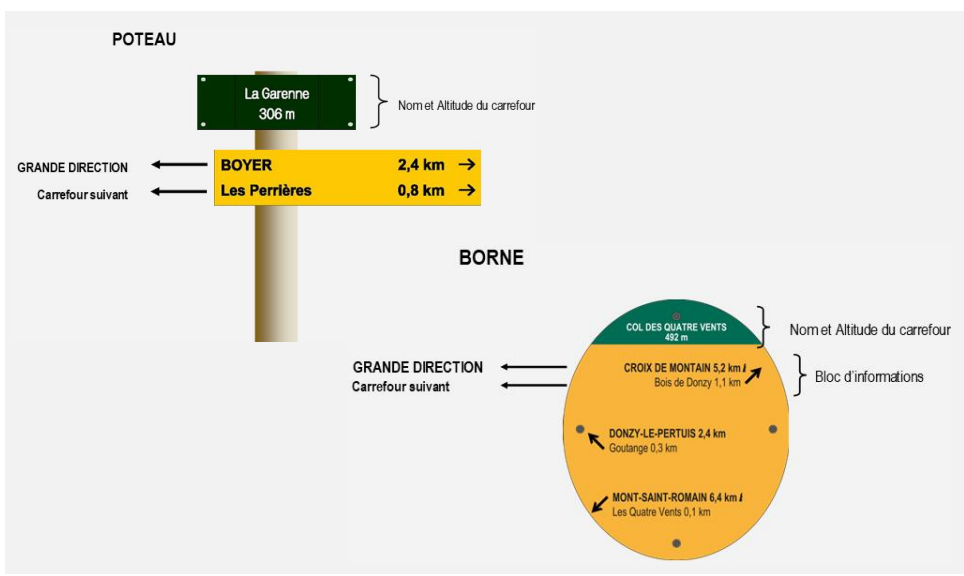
POTEAU

La Garenne
306 m

Nom et Altitude du carrefour

GRANDE DIRECTION

Carrefour suivant

BOYER 2,4 km →

Les Perrières 0,8 km →

BORNE

COL DES QUATRE VENTS
492 m

Nom et Altitude du carrefour

GRANDE DIRECTION

Carrefour suivant

CROIX DE MONTAIN 5,2 km
Bois de Donzy 1,1 km

Bloc d'informations

DONZY-LE-PERTUIS 2,4 km
Goutange 0,3 km

MONT-SAINT-ROMAIN 6,4 km
Les Quatre Vents 0,1 km